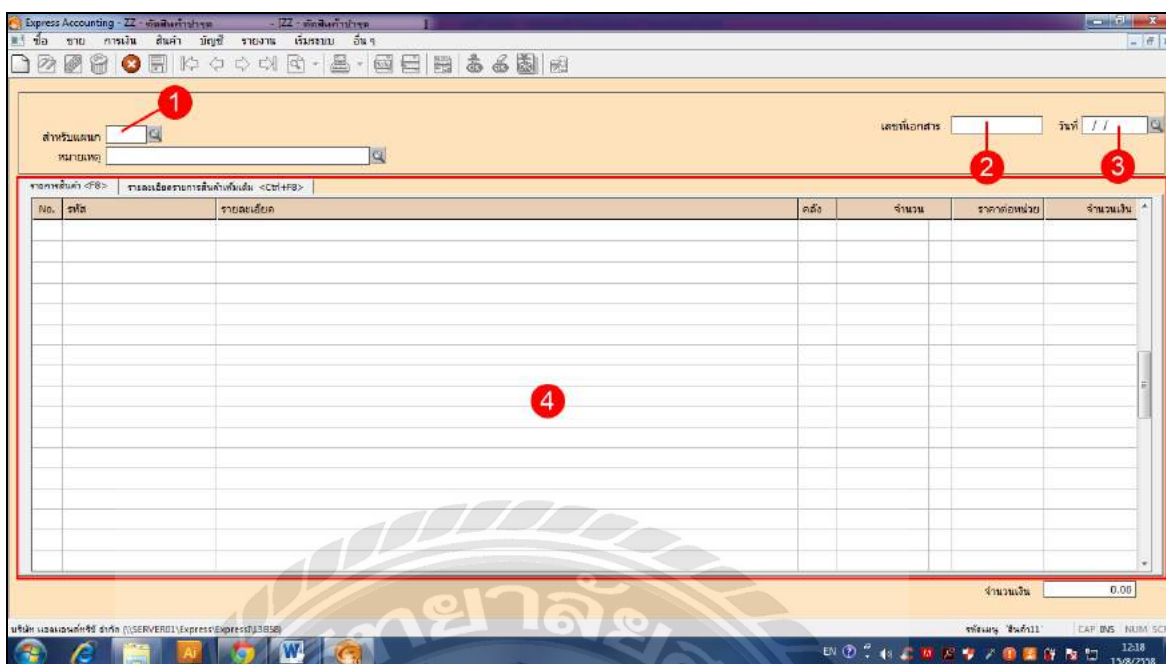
Express Accounting - ZZ - ตัดสินค้าบำรุด - [ZZ - ตัดสินค้าบำรุด]
ซื้อ ขาย การเงิน สินค้า บัญชี รายงาน เริ่มระบบ อื่น ๆ

1
สำหรับแผนก
หมายเหตุ
เลขที่เอกสาร
วันที่ / /
2
3

รายการสินค้า <F8>
รายละเอียดรายการสินค้าเพิ่มเติม <Ctrl+F8>

| No. | รหัส | รายละเอียด | คลัง | จำนวน | ราคาต่อหน่วย | จำนวนเงิน |
|---|---|---|---|---|---|---|

4

จำนวนเงิน 0.00

บริษัท เอลเอนด์ทรัพย์ จำกัด (\\SERVER01\Express\Express\13858)
รหัสเมนู 'สินค้า11'
CAP INS NUM SCR
EN
12:18
15/8/2558